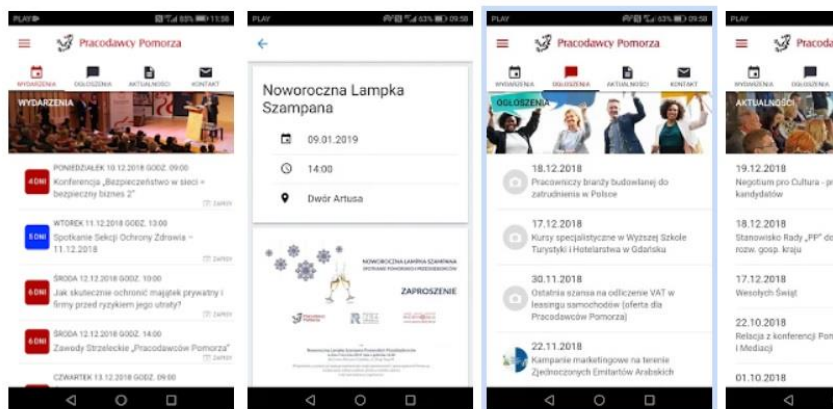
PLAY 88% 09:58

Pracodawcy Pomorza

WYDARZENIA OGŁOSZENIA AKTUALNOŚCI KONTAKT

WYDARZENIA

4 DNI PONIEDZIAŁEK 10.12.2018 GODZ. 09:00
Konferencja „Bezpieczeństwo w sieci + bezpieczny biznes 2"
ZAPISY

5 DNI WTOREK 11.12.2018 GODZ. 13:00
Spotkanie Sekcji Ochrony Zdrowia – 11.12.2018
ZAPISY

6 DNI ŚRODA 12.12.2018 GODZ. 10:00
Jak skutecznie ochronić majątek prywatny i firmy przed ryzykiem jego utraty?
ZAPISY

6 DNI ŚRODA 12.12.2018 GODZ. 14:00
Zawody Strzeleckie „Pracodawców Pomorza"
ZAPISY

CZWARTEK 13.12.2018 GODZ. 09:00

PLAY 63% 09:58

Noworoczna Lampka Szampana

09.01.2019

14:00

Dwór Artusa

NOWOROCZNA LAMPKA SZAMPANA
SPOTKANIE POMORSKICH PRZEDSIĘBIORCÓW

ZAPROSZENIE

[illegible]

PLAY 63% 09:58

Pracodawcy Pomorza

WYDARZENIA OGŁOSZENIA AKTUALNOŚCI KONTAKT

OGŁOSZENIA

18.12.2018
Pracowniczy branży budowlanej do zatrudnienia w Polsce

17.12.2018
Kursy specjalistyczne w Wyższej Szkole Turystyki i Hotelarstwa w Gdańsku

30.11.2018
Ostatnia szansa na odliczenie VAT w leasingu samochodów (oferta dla Pracodawców Pomorza)

22.11.2018
Kampanie marketingowe na terenie Zjednoczonych Emiratów Arabskich

PLAY

Pracoda

WYDARZENIA OGŁOSZENIA

AKTUALNOŚCI

19.12.2018
Negotium pro Cultura - pr kandydatów

18.12.2018
Stanowisko Rady „PP" do rozw. gosp. kraju

17.12.2018
Wesołych Świąt

22.10.2018
Relacja z konferencji Pon i Mediacji

01.10.2018